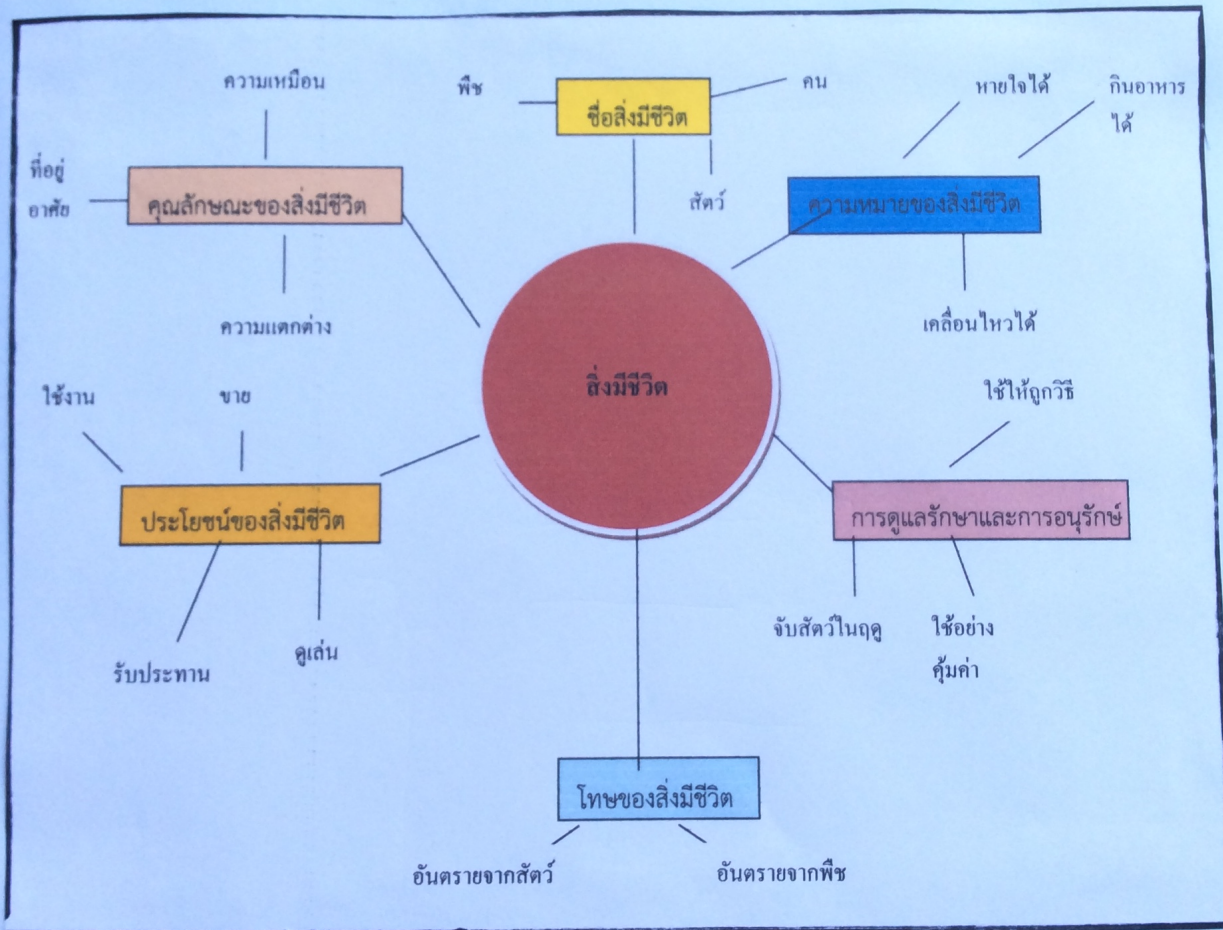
สิ่งมีชีวิต

ชื่อสิ่งมีชีวิต

พืช

คน

สัตว์

ความเหมือน

ที่อยู่อาศัย

คุณลักษณะของสิ่งมีชีวิต

ความแตกต่าง

หายใจได้

กินอาหารได้

ความหมายของสิ่งมีชีวิต

เคลื่อนไหวได้

ใช้งาน

ขาย

ประโยชน์ของสิ่งมีชีวิต

รับประทาน

ดูเล่น

ใช้ให้ถูกวิธี

การดูแลรักษาและการอนุรักษ์

จับสัตว์ในฤดู

ใช้อย่างคุ้มค่า

โทษของสิ่งมีชีวิต

อันตรายจากสัตว์

อันตรายจากพืช